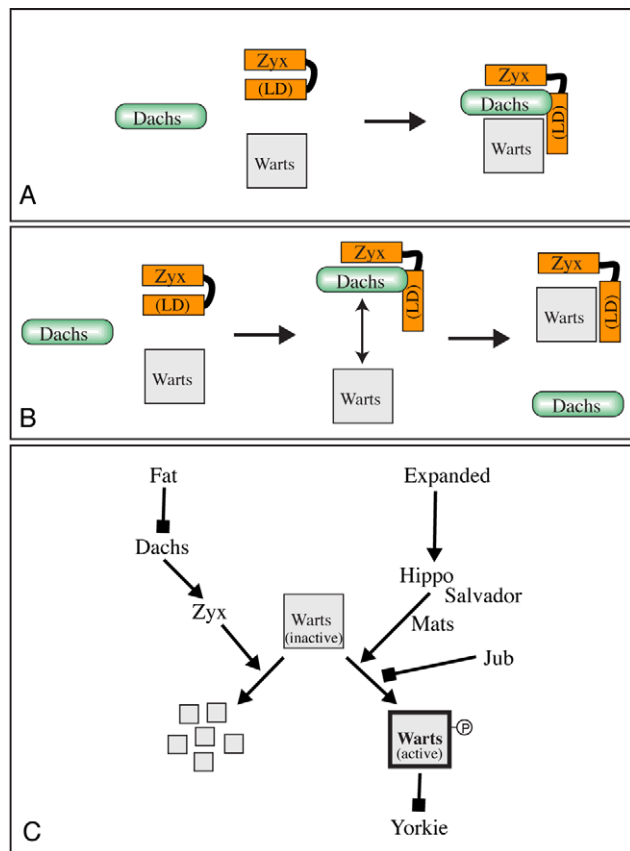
Zyx
(LD)
Dachs
Warts
Zyx
Dachs
(LD)
Warts
A

Zyx
(LD)
Dachs
Warts
Zyx
Dachs
(LD)
Warts
Zyx
Warts
(LD)
Dachs
B

Fat
Dachs
Zyx
Expanded
Hippo
Salvador
Mats
Warts (inactive)
Jub
Warts (active)
P
Yorkie
C